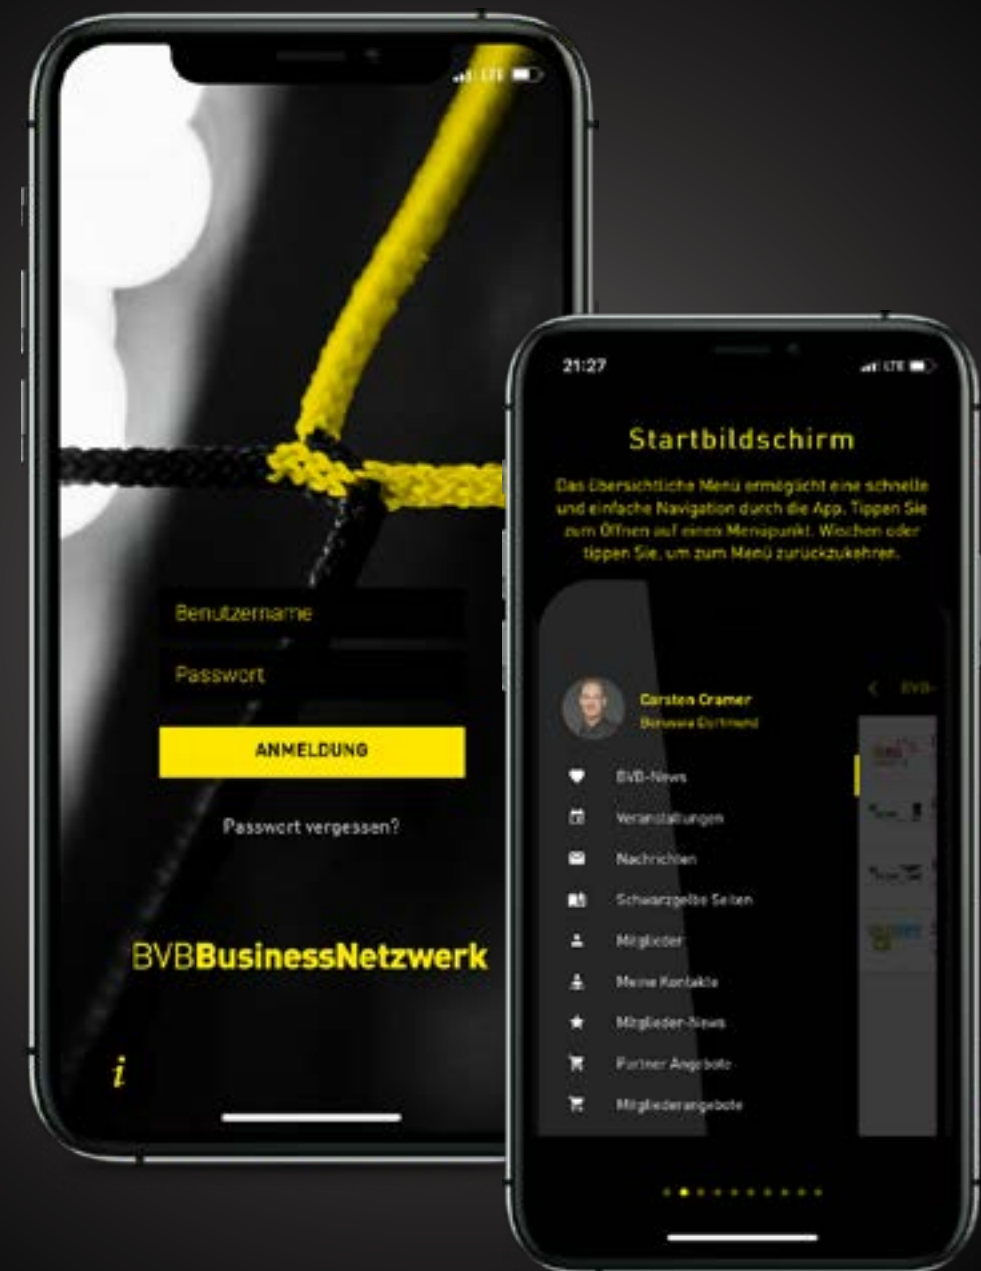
LTE

Benutzername

Passwort

ANMELDUNG

Passwort vergessen?

BVBBusinessNetzwerk

i

21:27

LTE

Startbildschirm

Das übersichtliche Menü ermöglicht eine schnelle und einfache Navigation durch die App. Tippen Sie zum Öffnen auf einen Menüpunkt. Wischen oder tippen Sie, um zum Menü zurückzukehren.

Carsten Cramer
Borussia Dortmund

BVB-News
Veranstaltungen
Nachrichten
Schwarzgelbe Seiten
Mitglieder
Meine Kontakte
Mitglieder-News
Partner Angebote
Mitgliederangebote

BVB-